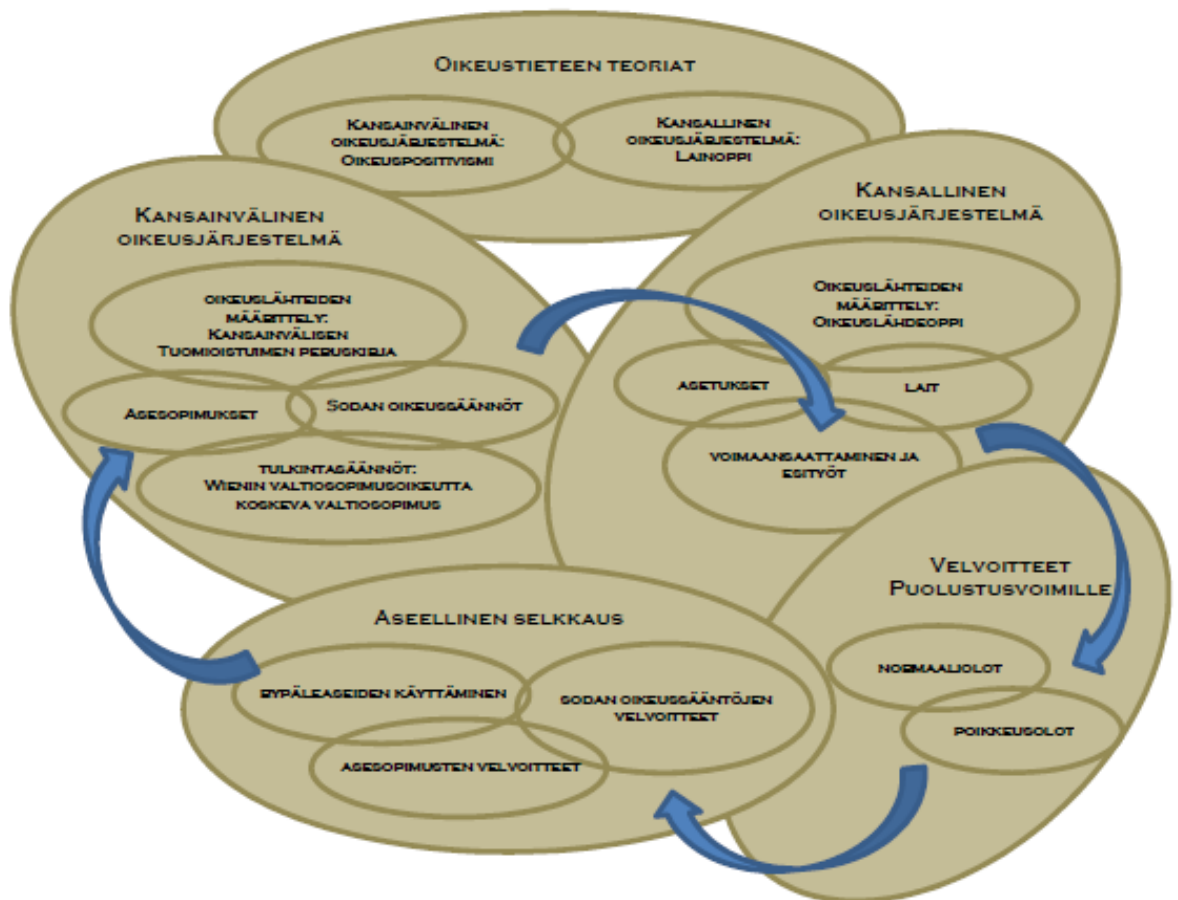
Oikeustieteen teoriat

Kansainvälinen oikeusjärjestelmä: Oikeuspositivismi

Kansallinen oikeusjärjestelmä: Lainoppi

Kansainvälinen oikeusjärjestelmä

oikeuslähteiden määrittely: Kansainvälisen Tuomioistuimen peruskirja

Asesopimukset

Sodan oikeussäännöt

tulkintasäännöt: Wienin valtiosopimusoikeutta koskeva valtiosopimus

Kansallinen oikeusjärjestelmä

Oikeuslähteiden määrittely: Oikeuslähdeoppi

asetukset

lait

voimaansaattaminen ja esityöt

Velvoitteet Puolustusvoimille

normaaliolot

poikkeusolot

Aseellinen selkkaus

Sypäleaseiden käyttäminen

sodan oikeussääntöjen velvoitteet

asesopimusten velvoitteet